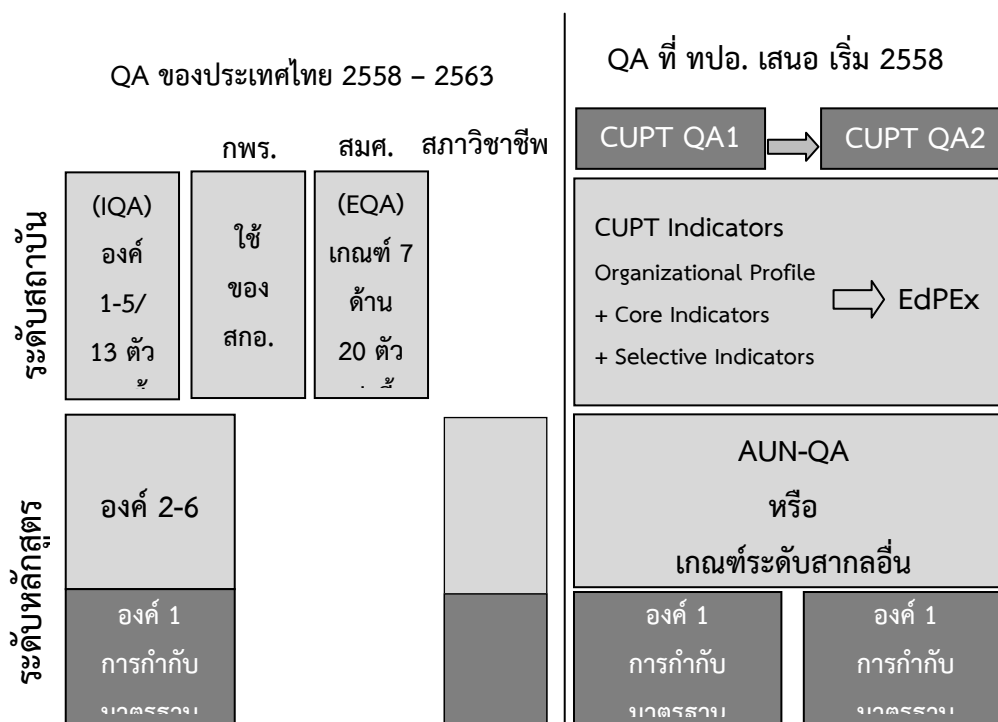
QA ของประเทศไทย 2558 – 2563

QA ที่ ทปอ. เสนอ เริ่ม 2558

กพร.

สมศ.

สภาวิชาชีพ

CUPT QA1

CUPT QA2

ระดับสถาบัน

(IQA) องค์ 1-5/ 13 ตัว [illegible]

ใช้ ของ สกอ.

(EQA) เกณฑ์ 7 ด้าน 20 ตัว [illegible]

CUPT Indicators

Organizational Profile

+ Core Indicators

+ Selective Indicators

EdPEx

ระดับหลักสูตร

องค์ 2-6

AUN-QA

หรือ

เกณฑ์ระดับสากลอื่น

องค์ 1 การกำกับ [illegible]

องค์ 1 การกำกับ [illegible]

องค์ 1 การกำกับ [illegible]